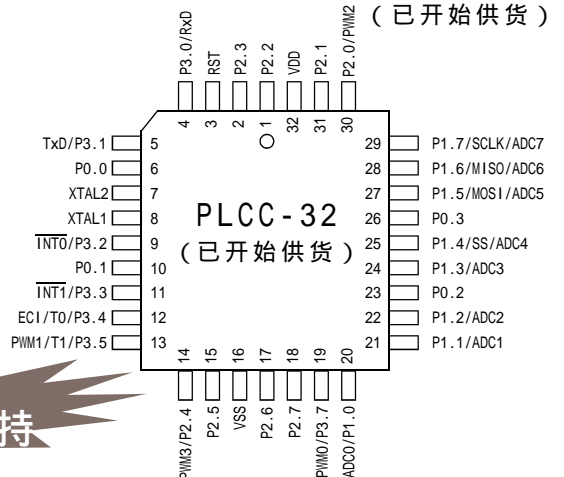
(已开始供货)

P3.0/RxD 4
RST 3
P2.3 2
P2.2 1
VDD 32
P2.1 31
P2.0/PWM2 30

TxD/P3.1 5
P0.0 6
XTAL2 7
XTAL1 8
$\overline{INT0}$/P3.2 9
P0.1 10
$\overline{INT1}$/P3.3 11
ECI/T0/P3.4 12
PWM1/T1/P3.5 13

PLCC-32
(已开始供货)

29 P1.7/SCLK/ADC7
28 P1.6/MISO/ADC6
27 P1.5/MOSI/ADC5
26 P0.3
25 P1.4/SS/ADC4
24 P1.3/ADC3
23 P0.2
22 P1.2/ADC2
21 P1.1/ADC1

14 PWM3/P2.4
15 P2.5
16 VSS
17 P2.6
18 P2.7
19 PWM0/P3.7
20 ADC0/P1.0

持